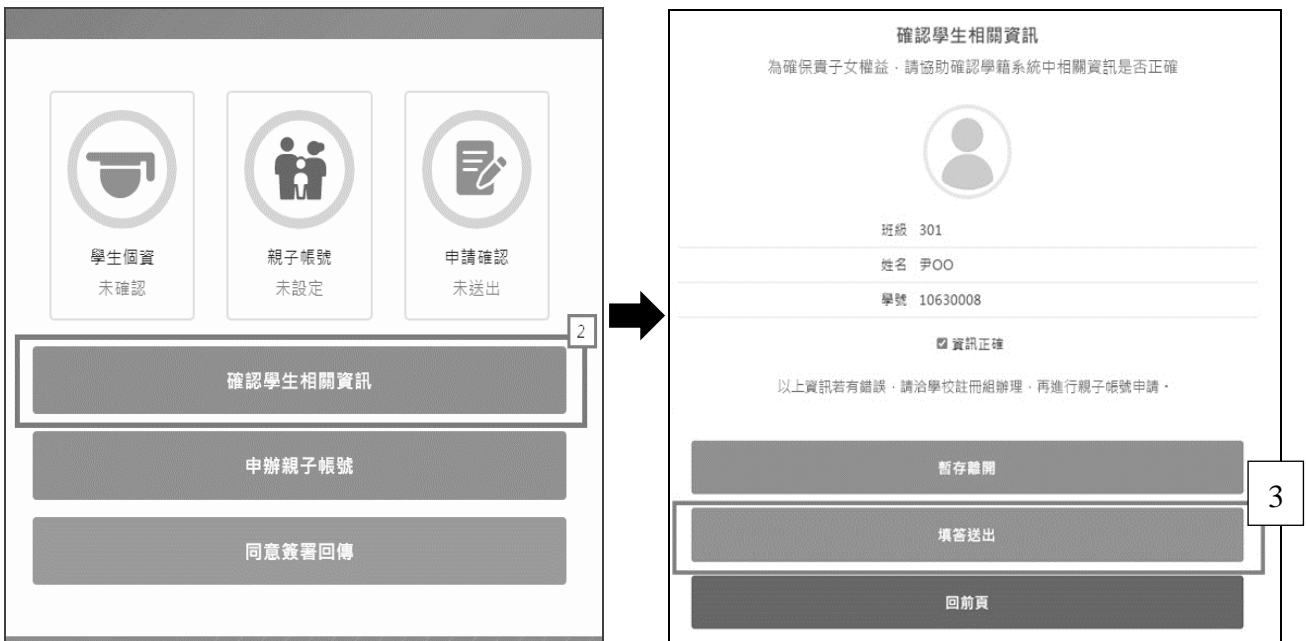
學生個資
未確認

親子帳號
未設定

申請確認
未送出

2

確認學生相關資訊

申辦親子帳號

同意簽署回傳

確認學生相關資訊
為確保貴子女權益，請協助確認學籍系統中相關資訊是否正確

班級 301

姓名 尹OO

學號 10630008

☑ 資訊正確

以上資訊若有錯誤，請洽學校註冊組辦理，再進行親子帳號申請。

暫存離開

3

填答送出

回前頁